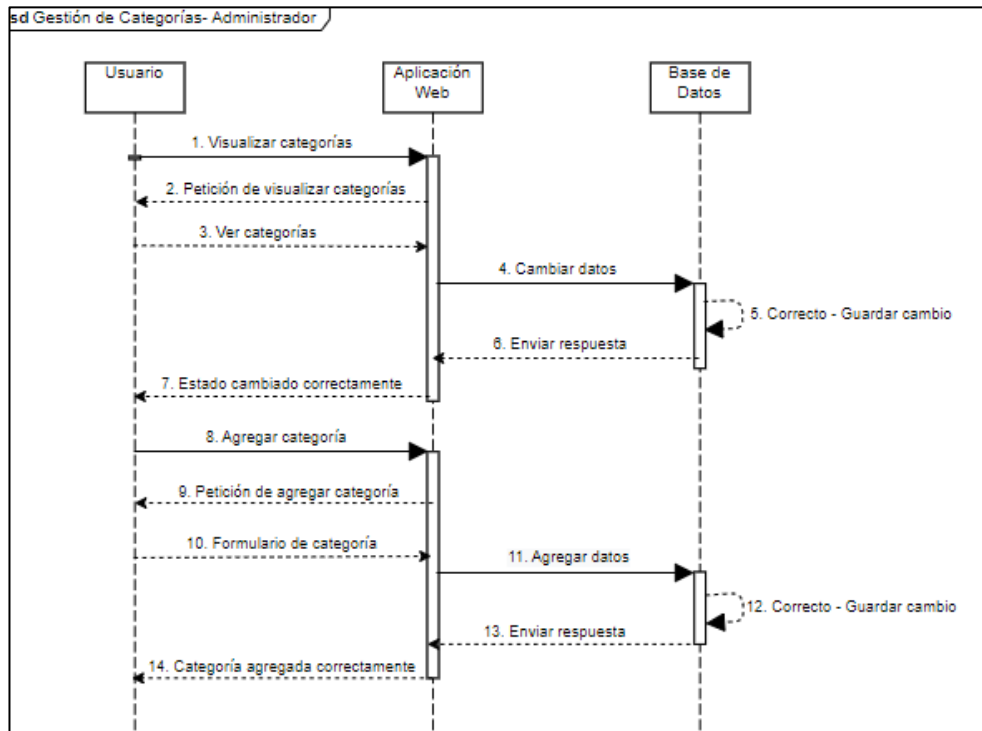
sd Gestión de Categorías- Administrador

Usuario

Aplicación Web

Base de Datos

1. Visualizar categorías

2. Petición de visualizar categorías

3. Ver categorías

4. Cambiar datos

5. Correcto - Guardar cambio

6. Enviar respuesta

7. Estado cambiado correctamente

8. Agregar categoría

9. Petición de agregar categoría

10. Formulario de categoría

11. Agregar datos

12. Correcto - Guardar cambio

13. Enviar respuesta

14. Categoría agregada correctamente